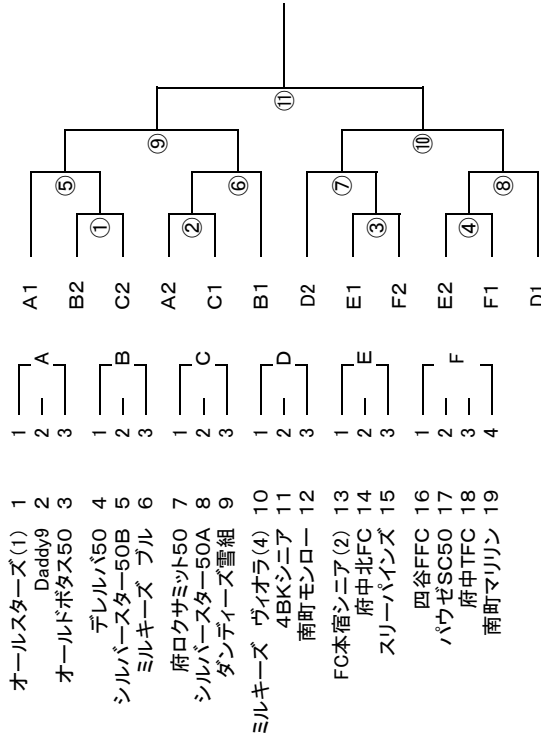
オールスターズ(1) 1
Daddy9 2
オールドボタス50 3
デレルバ50 4
シルバースター50B 5
ミルキーズ ブル 6
府ロクサミット50 7
シルバースター50A 8
ダンディーズ雪組 9
ミルキーズ ヴィオラ(4) 10
4BKシニア 11
南町モンロー 12
FC本宿シニア(2) 13
府中北FC 14
スリーパインズ 15
四谷FFC 16
パウゼSC50 17
府中TFC 18
南町マリリン 19

A
1
2
3

B
1
2
3

C
1
2
3

D
1
2
3

E
1
2
3

F
1
2
3
4

A1
B2
C2
A2
C1
B1
D2
E1
F2
E2
F1
D1

①
②
③
④
⑤
⑥
⑦
⑧
⑨
⑩
⑪